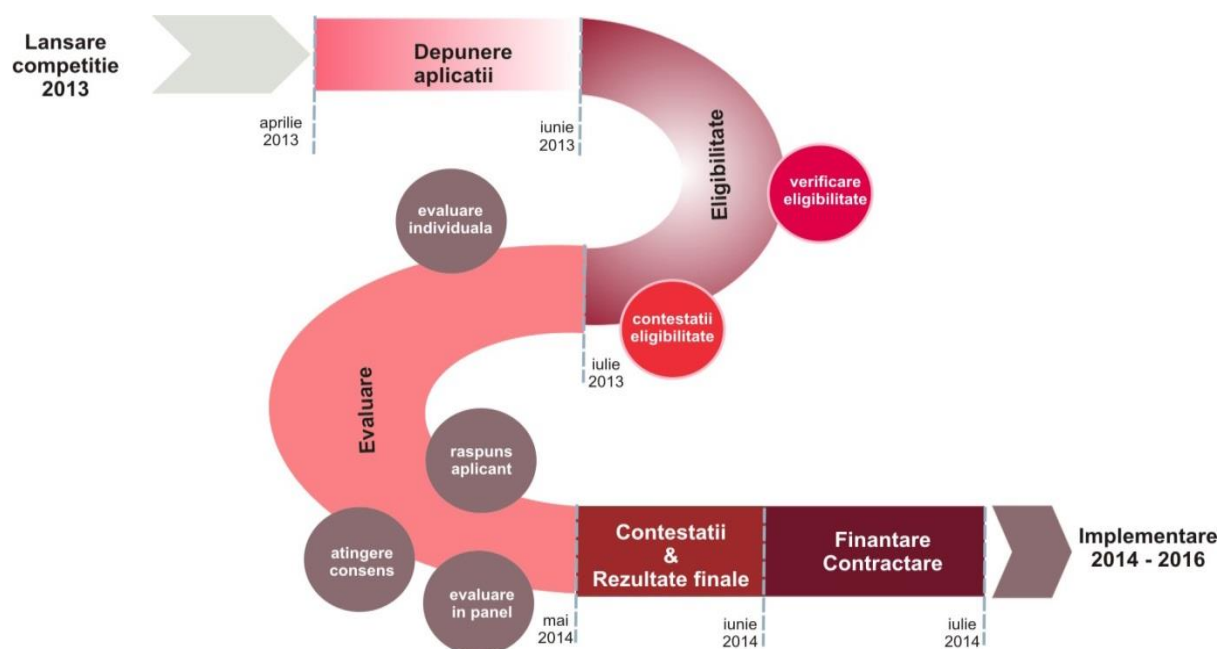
Lansare competitie 2013

Depunere aplicatii

aprilie 2013

iunie 2013

Eligibilitate

verificare eligibilitate

contestatii eligibilitate

iulie 2013

evaluare individuala

Evaluare

raspuns aplicant

atingere consens

evaluare in panel

mai 2014

Contestatii & Rezultate finale

iunie 2014

Finantare Contractare

iulie 2014

Implementare 2014 - 2016